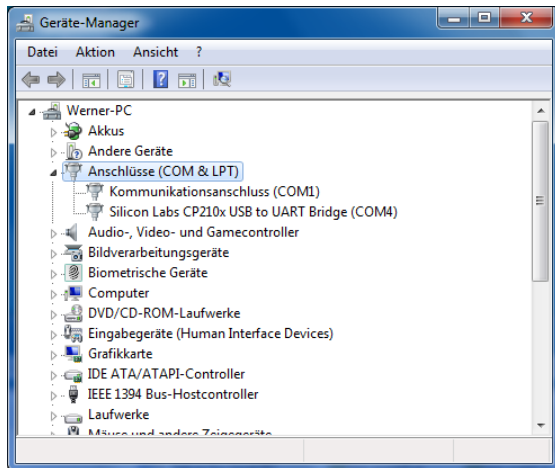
Geräte-Manager

Datei Aktion Ansicht ?

Werner-PC
Akkus
Andere Geräte
Anschlüsse (COM & LPT)
Kommunikationsanschluss (COM1)
Silicon Labs CP210x USB to UART Bridge (COM4)
Audio-, Video- und Gamecontroller
Bildverarbeitungsgeräte
Biometrische Geräte
Computer
DVD/CD-ROM-Laufwerke
Eingabegeräte (Human Interface Devices)
Grafikkarte
IDE ATA/ATAPI-Controller
IEEE 1394 Bus-Hostcontroller
Laufwerke
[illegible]